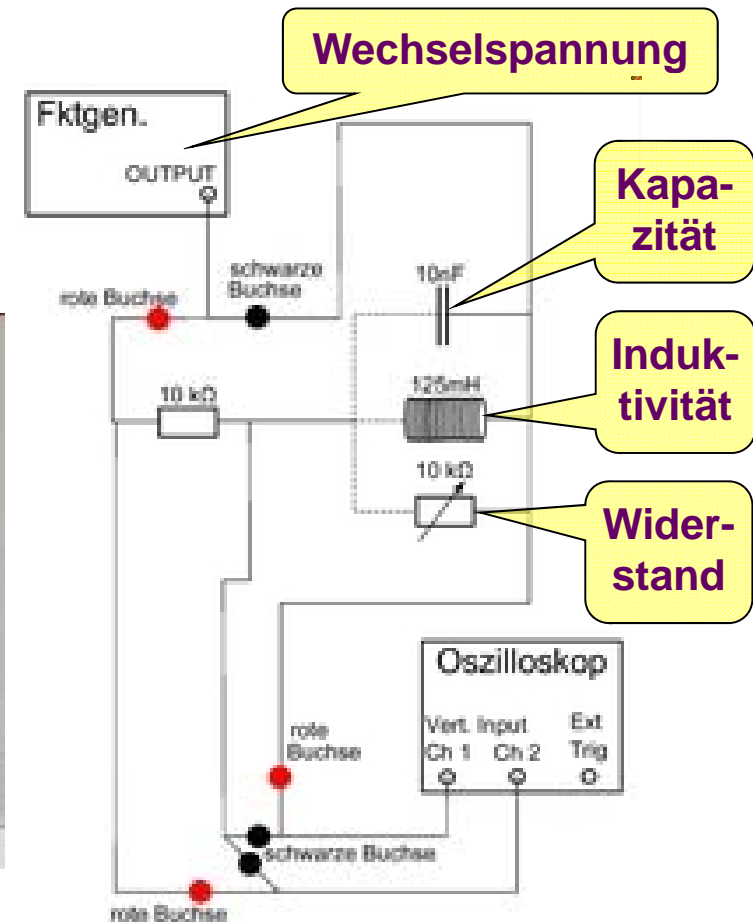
Wechselspannung

Fktgen.

OUTPUT

Kapazität

schwarze Buchse

rote Buchse

10nF

Induktivität

10 kΩ

125mH

10 kΩ

Widerstand

Oszilloskop

Vert. Input
Ch 1 Ch 2

Ext Trig

rote Buchse

schwarze Buchse

rote Buchse